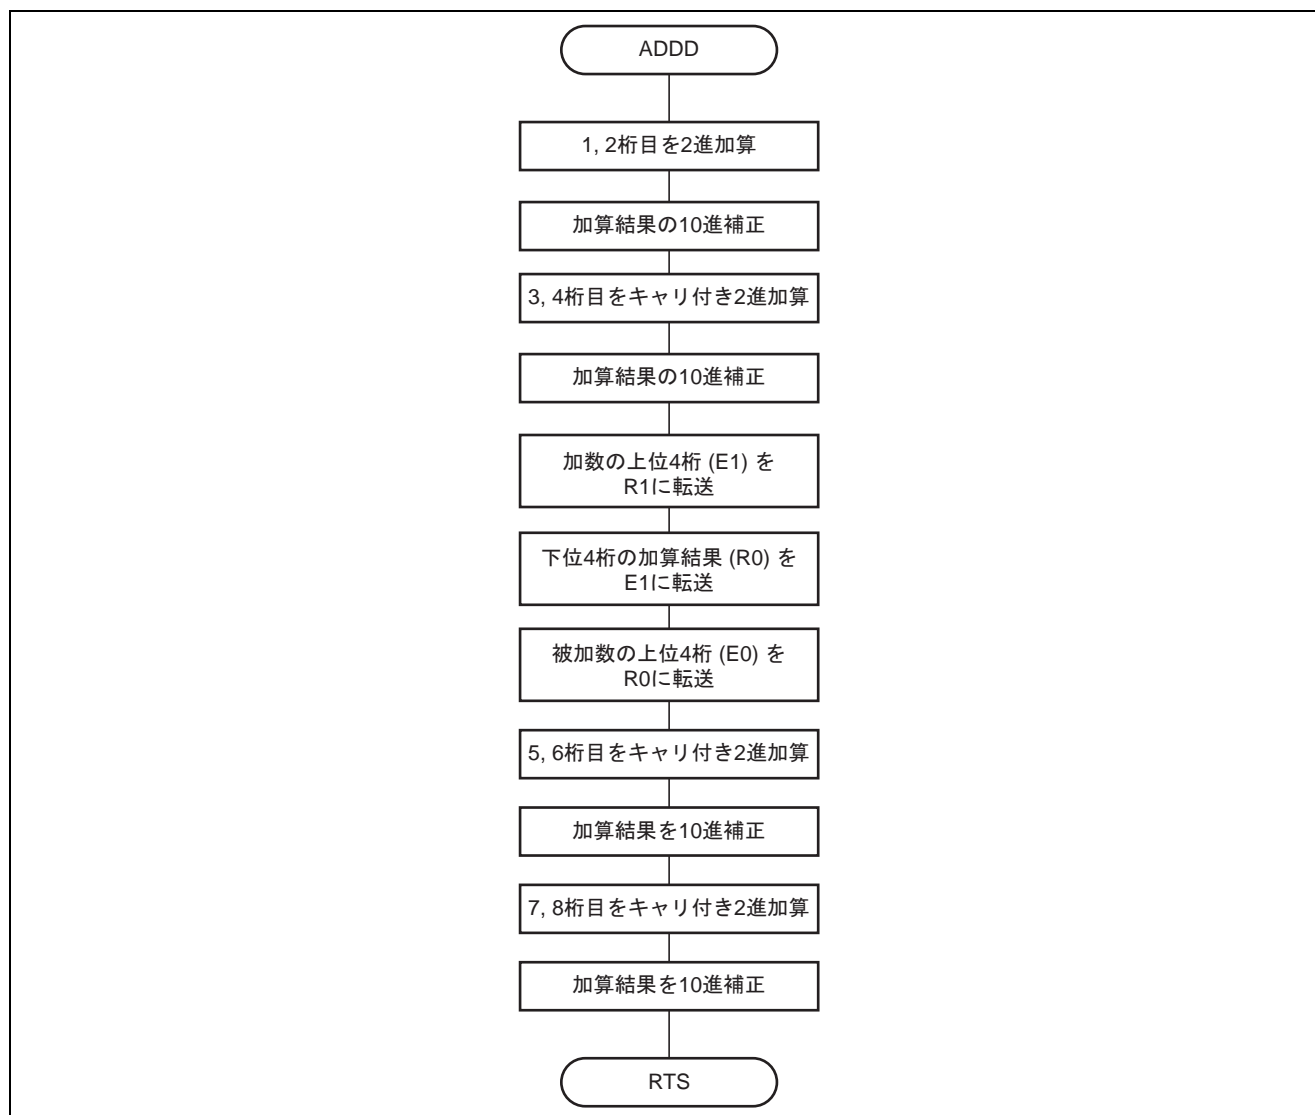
ADDD

1, 2桁目を2進加算

加算結果の10進補正

3, 4桁目をキャリ付き2進加算

加算結果の10進補正

加数の上位4桁 (E1) を R1に転送

下位4桁の加算結果 (R0) を E1に転送

被加数の上位4桁 (E0) を R0に転送

5, 6桁目をキャリ付き2進加算

加算結果を10進補正

7, 8桁目をキャリ付き2進加算

加算結果を10進補正

RTS